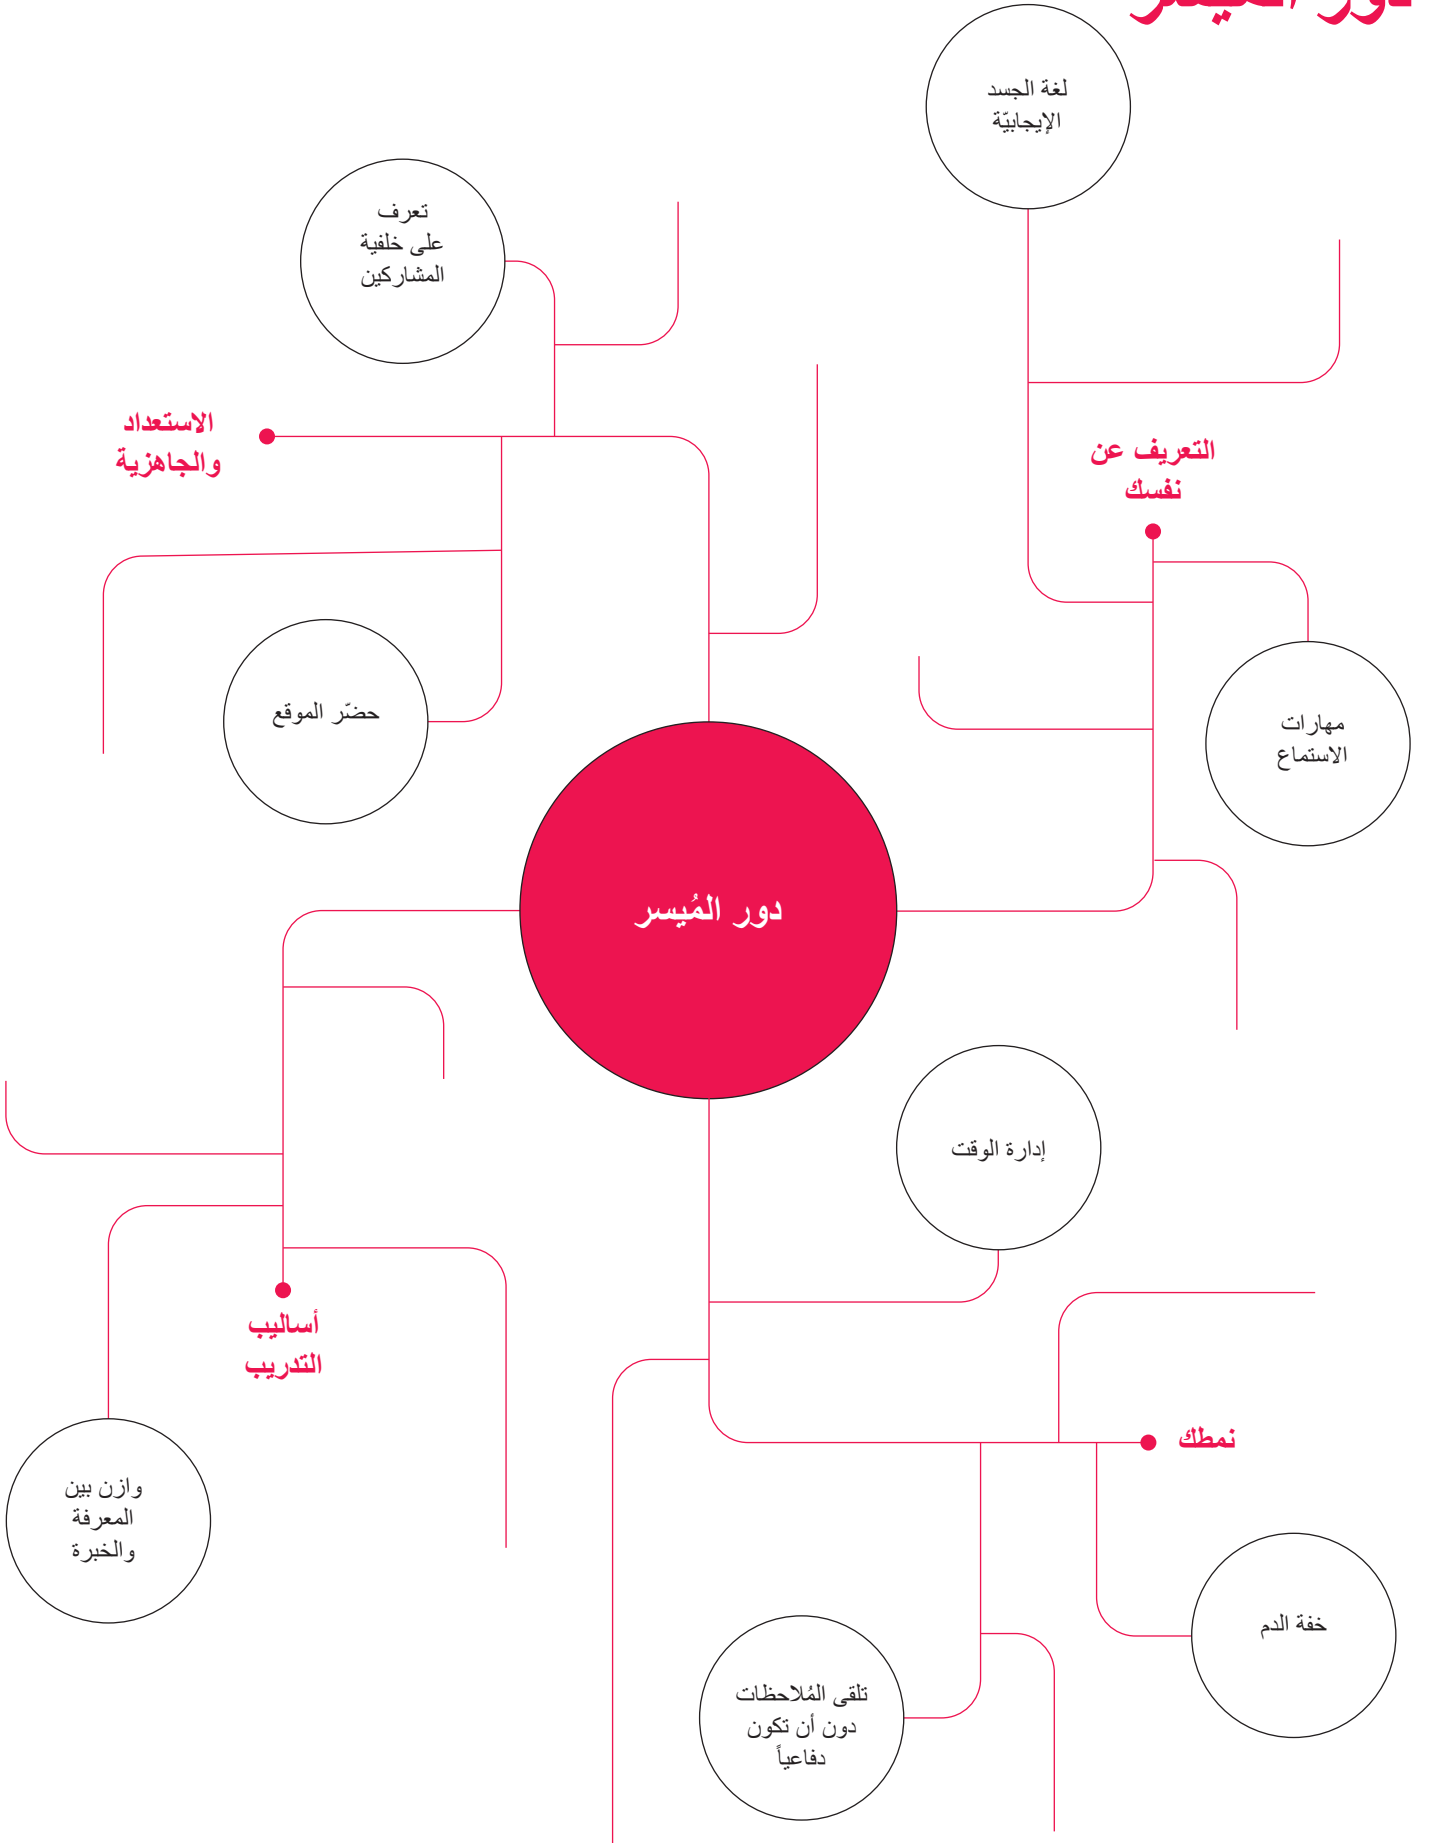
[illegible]

لغة الجسد الإيجابيّة

تعرف على خلفية المشاركين

الاستعداد والجاهزية

التعريف عن نفسك

مهارات الاستماع

حضّر الموقع

دور المُيسر

إدارة الوقت

أساليب التدريب

نمطك

وازن بين المعرفة والخبرة

خفة الدم

تلقى المُلاحظات دون أن تكون دفاعياً